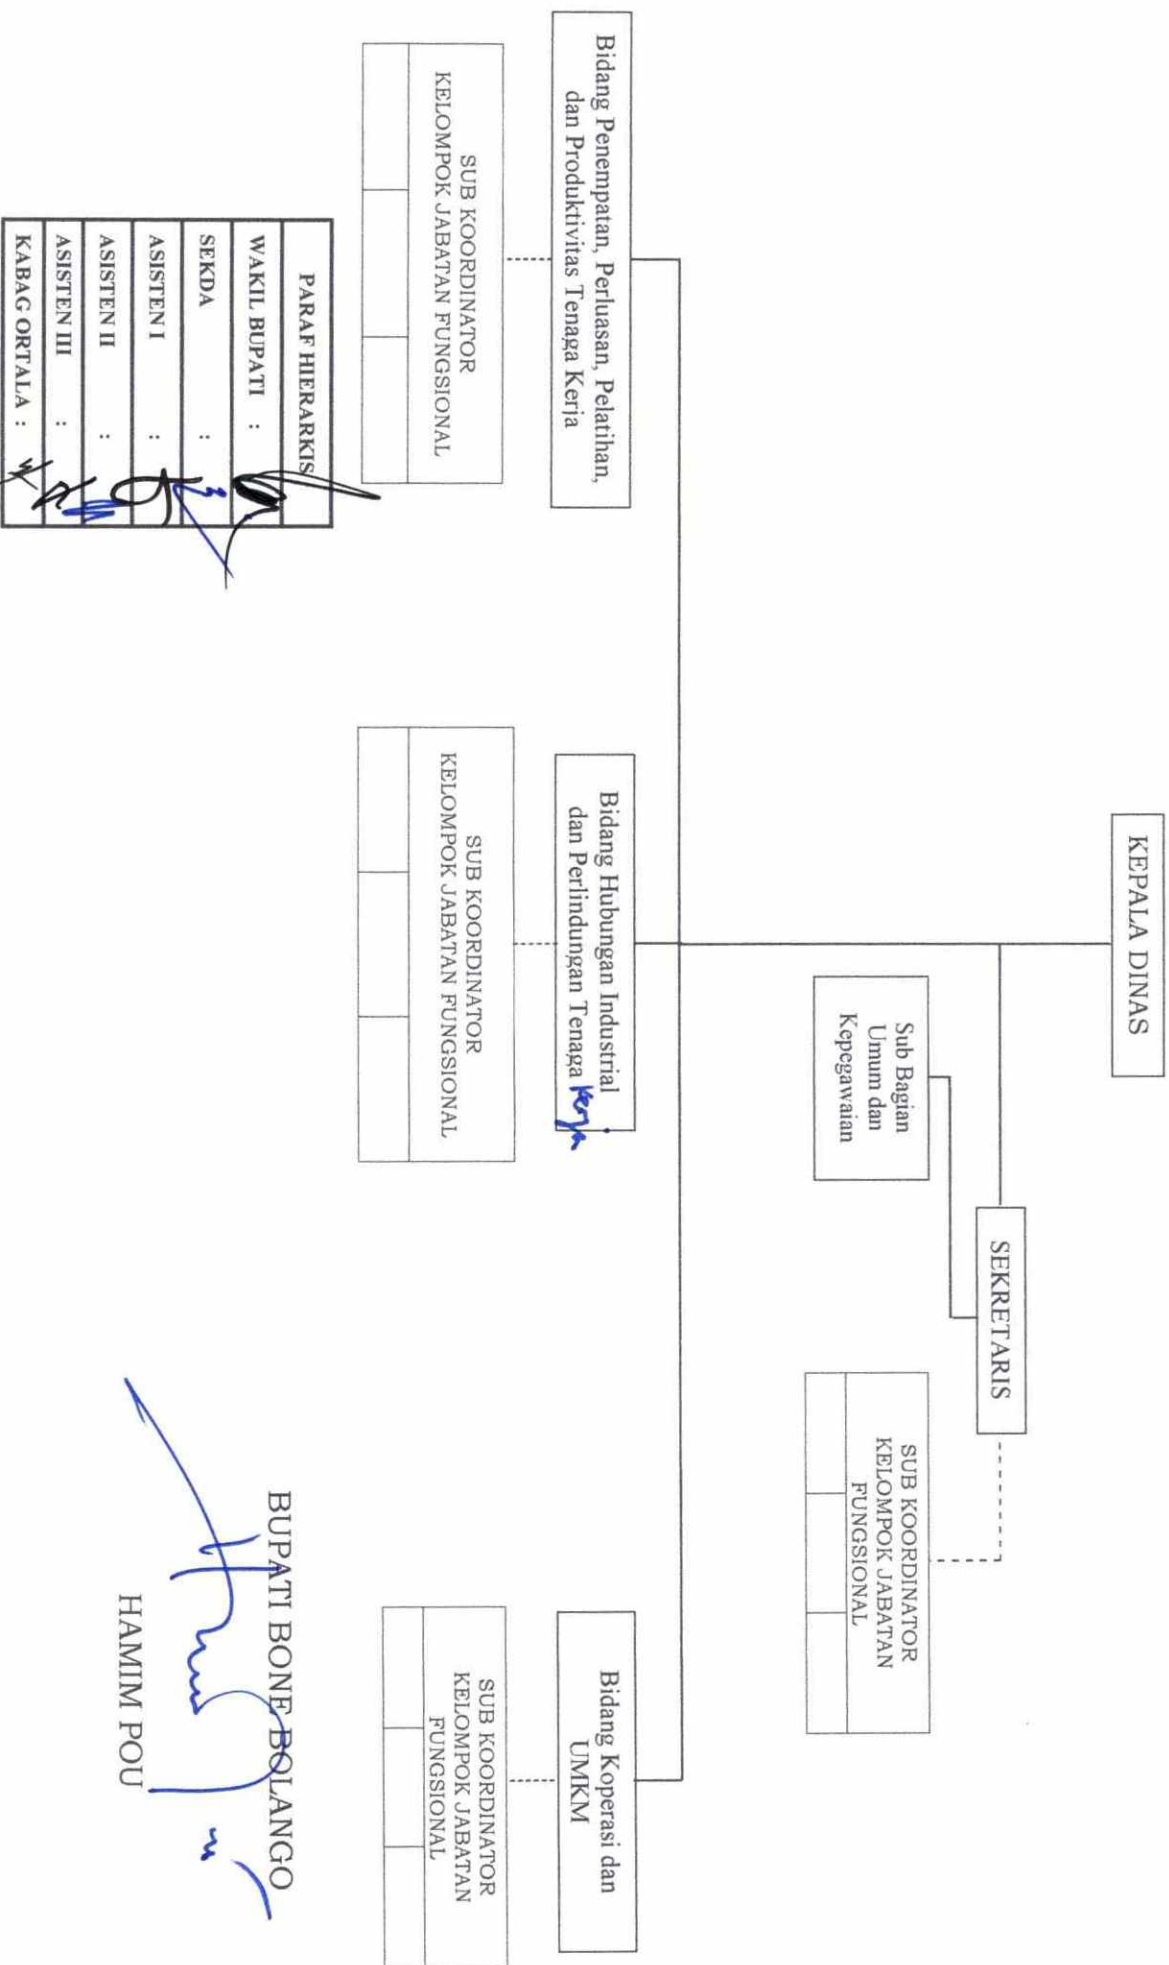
KEPALA DINAS

SEKRETARIS

Sub Bagian Umum dan Kepegawaian

SUB KOORDINATOR KELOMPOK JABATAN FUNGSIONAL

Bidang Penempatan, Perluasan, Pelatihan, dan Produktivitas Tenaga Kerja

SUB KOORDINATOR KELOMPOK JABATAN FUNGSIONAL

Bidang Hubungan Industrial dan Perlindungan Tenaga Kerja

SUB KOORDINATOR KELOMPOK JABATAN FUNGSIONAL

Bidang Koperasi dan UMKM

SUB KOORDINATOR KELOMPOK JABATAN FUNGSIONAL

| PARAF HIERARKIS |
|---|
| WAKIL BUPATI : |
| SEKDA : |
| ASISTEN I : |
| ASISTEN II : |
| ASISTEN III : |
| KABAG ORTALA : |

BUPATI BONE BOLANGO

HAMIM POU